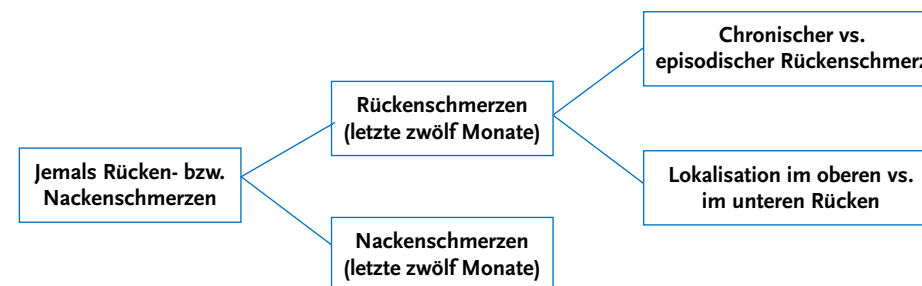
Jemals Rücken- bzw. Nackenschmerzen

Rückenschmerzen (letzte zwölf Monate)

Nackenschmerzen (letzte zwölf Monate)

Chronischer vs. episodischer Rückenschmerz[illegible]

Lokalisation im oberen vs. im unteren Rücken